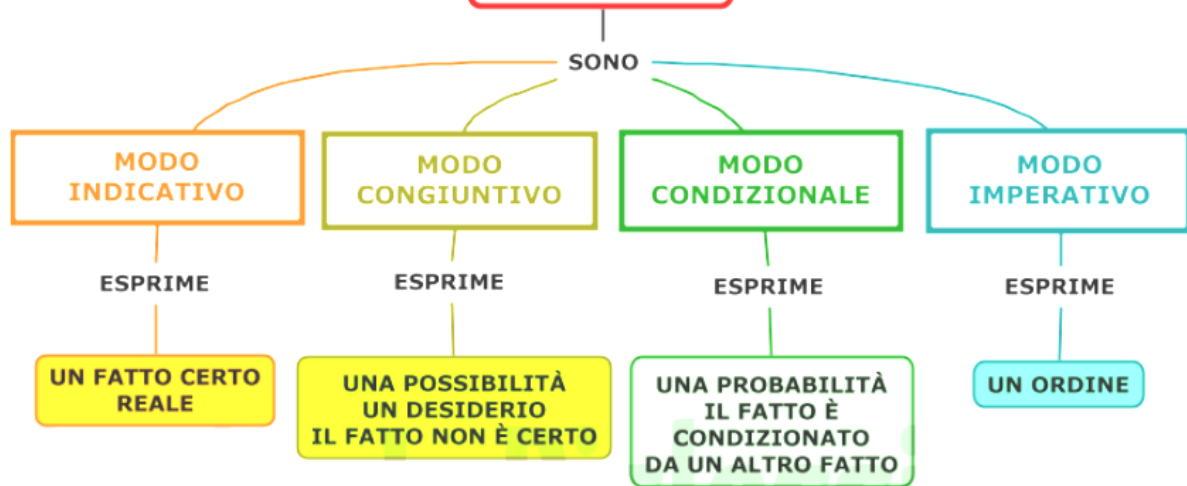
SONO

MODO INDICATIVO

ESPRIME

UN FATTO CERTO REALE

MODO CONGIUNTIVO

ESPRIME

UNA POSSIBILITÀ
UN DESIDERIO
IL FATTO NON È CERTO

MODO CONDIZIONALE

ESPRIME

UNA PROBABILITÀ
IL FATTO È CONDIZIONATO DA UN ALTRO FATTO

MODO IMPERATIVO

ESPRIME

UN ORDINE